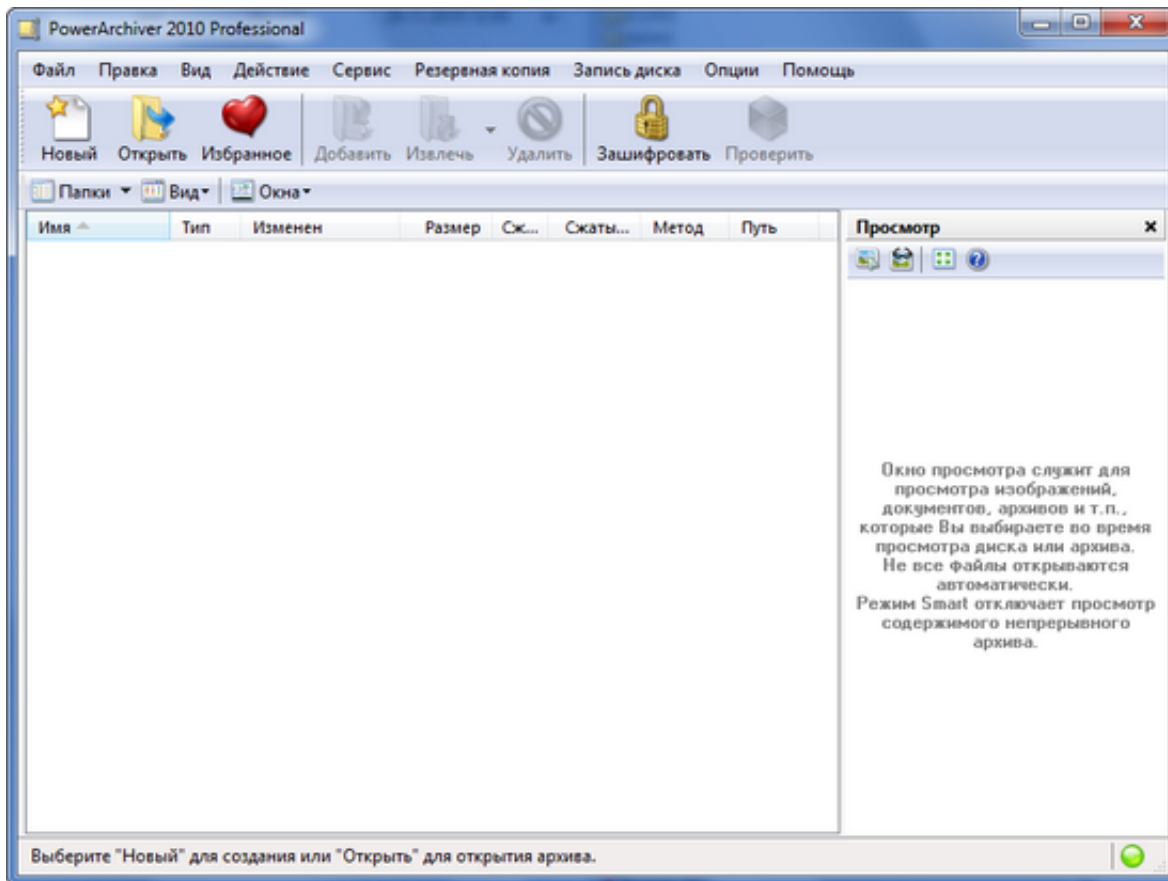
PowerArchiver 2010 Professional

Файл Правка Вид Действие Сервис Резервная копия Запись диска Опции Помощь

Новый Открыть Избранное Добавить Извлечь Удалить Зашифровать Проверить

Папки Вид Окна

| Имя | Тип | Изменен | Размер | Сж... | Сжаты... | Метод | Путь |
|---|---|---|---|---|---|---|---|

Просмотр ×

Окно просмотра служит для просмотра изображений, документов, архивов и т.п., которые Вы выбираете во время просмотра диска или архива. Не все файлы открываются автоматически.
Режим Smart отключает просмотр содержимого непрерывного архива.

Выберите "Новый" для создания или "Открыть" для открытия архива.